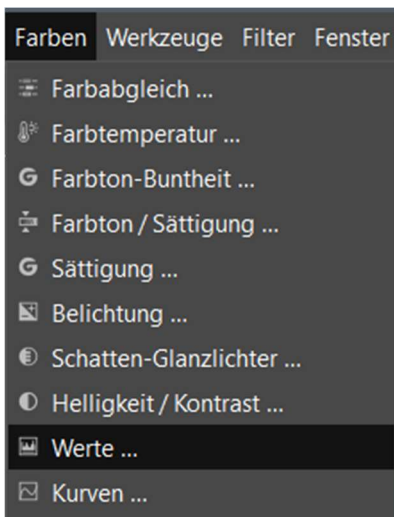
Farben Werkzeuge Filter Fenster

Farbabgleich ...
Farbtemperatur ...
Farbton-Buntheit ...
Farbton / Sättigung ...
Sättigung ...
Belichtung ...
Schatten-Glanzlichter ...
Helligkeit / Kontrast ...
Werte ...
Kurven ...